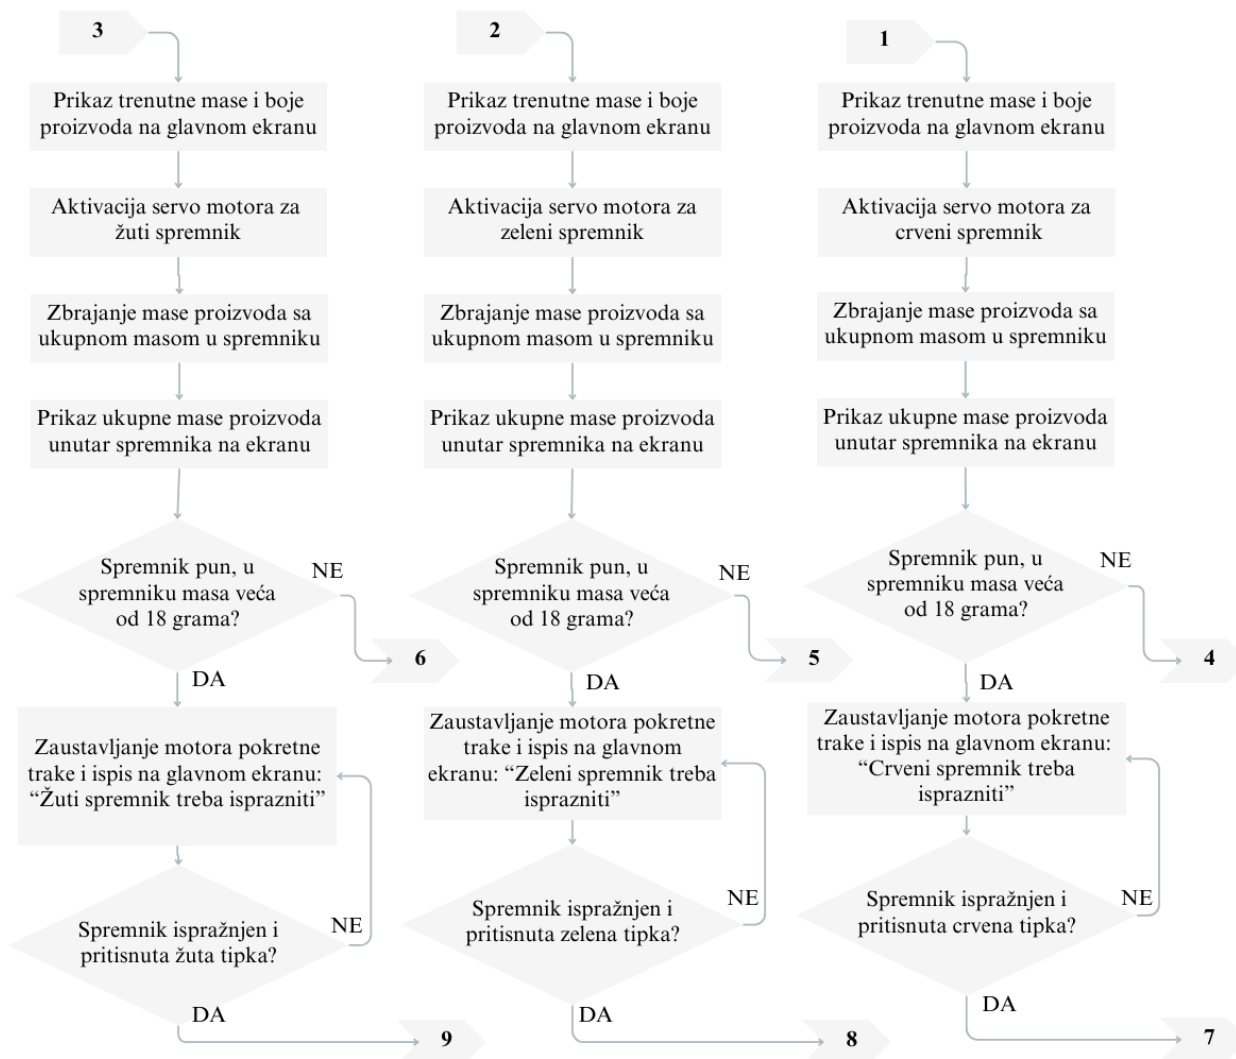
3

Prikaz trenutne mase i boje proizvoda na glavnom ekranu

Aktivacija servo motora za žuti spremnik

Zbrajanje mase proizvoda sa ukupnom masom u spremniku

Prikaz ukupne mase proizvoda unutar spremnika na ekranu

Spremnik pun, u spremniku masa veća od 18 grama?

NE

6

DA

Zaustavljanje motora pokretne trake i ispis na glavnom ekranu: “Žuti spremnik treba isprazniti”

Spremnik ispražnjen i pritisnuta žuta tipka?

NE

DA

9

2

Prikaz trenutne mase i boje proizvoda na glavnom ekranu

Aktivacija servo motora za zeleni spremnik

Zbrajanje mase proizvoda sa ukupnom masom u spremniku

Prikaz ukupne mase proizvoda unutar spremnika na ekranu

Spremnik pun, u spremniku masa veća od 18 grama?

NE

5

DA

Zaustavljanje motora pokretne trake i ispis na glavnom ekranu: “Zeleni spremnik treba isprazniti”

Spremnik ispražnjen i pritisnuta zelena tipka?

NE

DA

8

1

Prikaz trenutne mase i boje proizvoda na glavnom ekranu

Aktivacija servo motora za crveni spremnik

Zbrajanje mase proizvoda sa ukupnom masom u spremniku

Prikaz ukupne mase proizvoda unutar spremnika na ekranu

Spremnik pun, u spremniku masa veća od 18 grama?

NE

4

DA

Zaustavljanje motora pokretne trake i ispis na glavnom ekranu: “Crveni spremnik treba isprazniti”

Spremnik ispražnjen i pritisnuta crvena tipka?

NE

DA

7